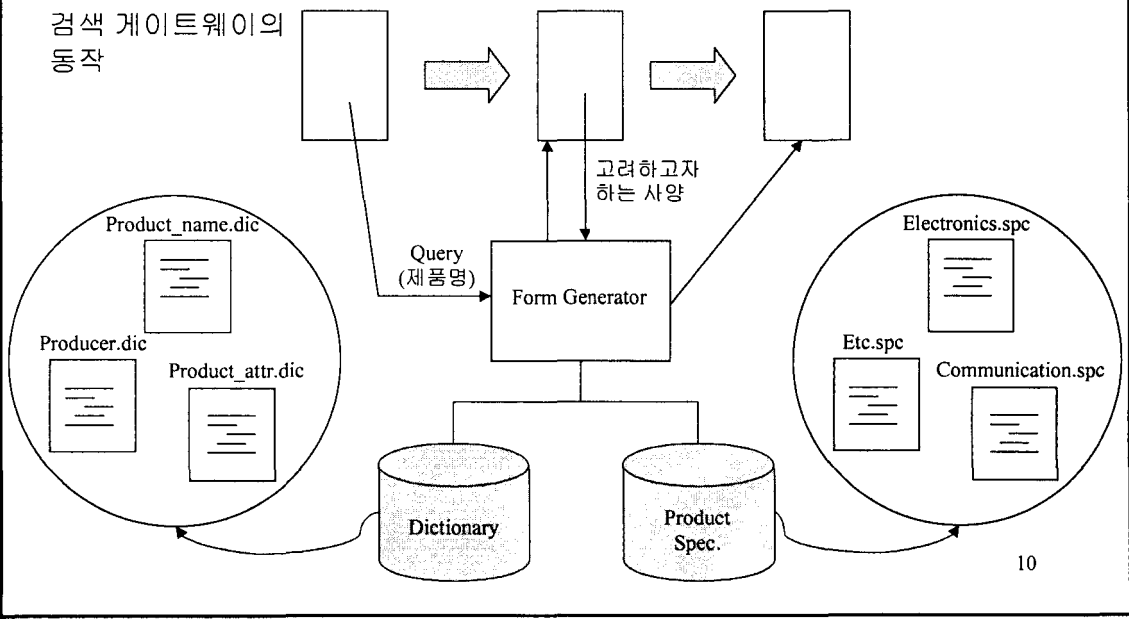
검색 게이트웨이의 동작

고려하고자 하는 사양

Query (제품명)

Form Generator

Product_name.dic

Producer.dic

Product_attr.dic

Electronics.spc

Etc.spc

Communication.spc

Dictionary

Product Spec.

10